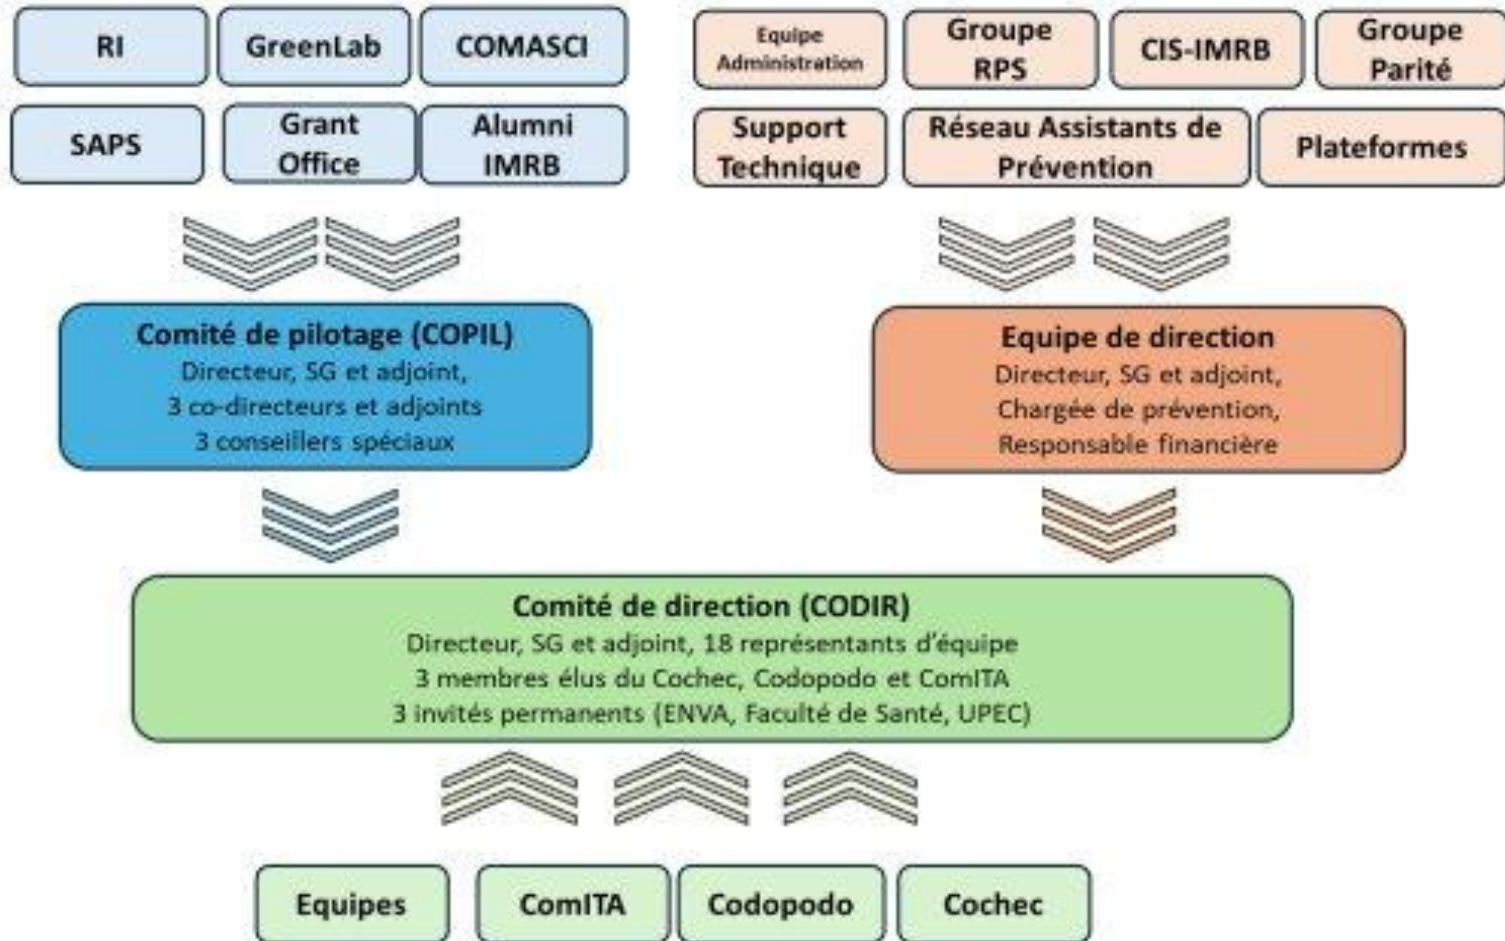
RI

GreenLab

COMASCI

SAPS

Grant Office

Alumni IMRB

Equipe Administration

Groupe RPS

CIS-IMRB

Groupe Parité

Support Technique

Réseau Assistants de Prévention

Plateformes

Comité de pilotage (COPIL)
Directeur, SG et adjoint,
3 co-directeurs et adjoints
3 conseillers spéciaux

Equipe de direction
Directeur, SG et adjoint,
Chargée de prévention,
Responsable financière

Comité de direction (CODIR)
Directeur, SG et adjoint, 18 représentants d'équipe
3 membres élus du Cochec, Codopodo et ComITA
3 invités permanents (ENVA, Faculté de Santé, UPEC)

Equipes

ComITA

Codopodo

Cochec